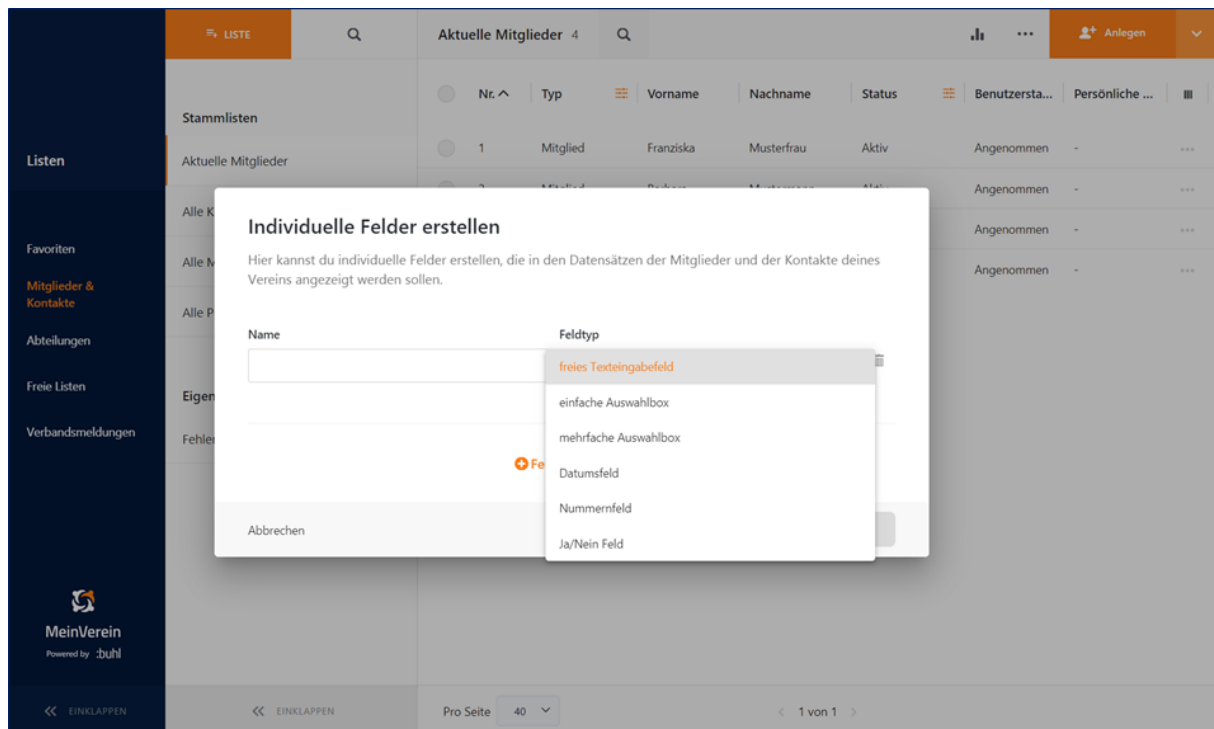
LISTE

Aktuelle Mitglieder 4

Anlegen

Listen

Favoriten

Mitglieder & Kontakte

Abteilungen

Freie Listen

Verbandsmeldungen

Stammlisten

Aktuelle Mitglieder

Alle K

Alle M

Alle P

Eigen

Fehler

| | Nr. | Typ | Vorname | Nachname | Status | Benutzersta... | Persönliche ... |
|---|---|---|---|---|---|---|---|
| | 1 | Mitglied | Franziska | Musterfrau | Aktiv | Angenommen | - |
| | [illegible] | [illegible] | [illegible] | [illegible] | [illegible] | Angenommen | - |
| | | | | | | Angenommen | - |
| | | | | | | Angenommen | - |

Individuelle Felder erstellen

Hier kannst du individuelle Felder erstellen, die in den Datensätzen der Mitglieder und der Kontakte deines Vereins angezeigt werden sollen.

Name

Feldtyp

freies Texteingabefeld
einfache Auswahlbox
mehrfache Auswahlbox
Datumsfeld
Nummernfeld
Ja/Nein Feld

Fe

Abbrechen

MeinVerein
Powered by :buhl

EINKLAPPEN

EINKLAPPEN

Pro Seite 40

1 von 1